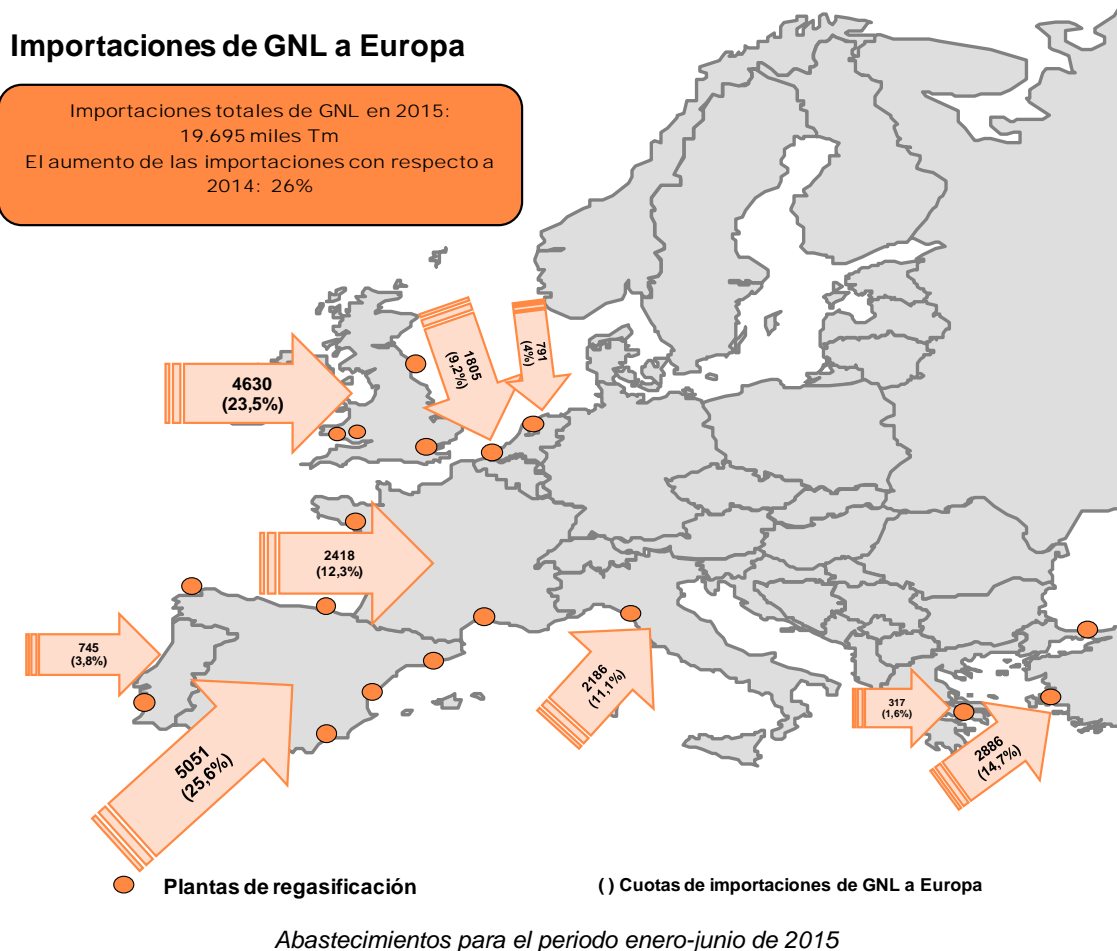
Importaciones de GNL a Europa

Importaciones totales de GNL en 2015: 19.695 miles Tm
El aumento de las importaciones con respecto a 2014: 26%

4630
(23,5%)

1805
(9,2%)

791
(4%)

2418
(12,3%)

745
(3,8%)

5051
(25,6%)

2186
(11,1%)

317
(1,6%)

2886
(14,7%)

Plantas de regasificación

( ) Cuotas de importaciones de GNL a Europa

Abastecimientos para el periodo enero-junio de 2015